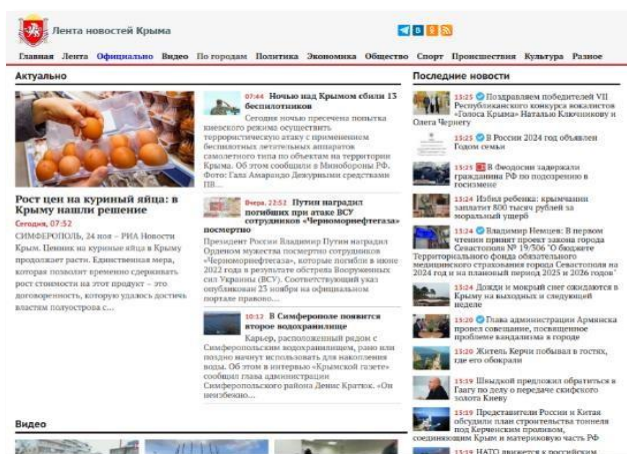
Лента новостей Крыма

Главная Лента Официально Видео По городам Политика Экономика Общество Спорт Происшествия Культура Разное

Актуально

Рост цен на куриный яйца: в Крыму нашли решение

Сегодня, 07:52

СИМФЕРОПОЛЬ, 24 ноя – РИА Новости Крым. Ценник на куриные яйца в Крыму продолжает расти. Единственная мера, которая позволит временно сдерживать рост стоимости на этот продукт – это договоренность, которую удалось достичь властям полуострова с...

07:44 Ночью над Крымом сбили 13 беспилотников

Сегодня ночью пресечена попытка киевского режима осуществить террористическую атаку с применением беспилотных летательных аппаратов самолетного типа по объектам на территории Крыма. Об этом сообщили в Минобороны РФ. Фото: Гала Акаранда Девурными средствами ПВ...

Вчера, 22:52 Путин наградил погибших при атаке ВСУ сотрудников «Черноморнефтегаза» посмертно

Президент России Владимир Путин наградил Орденом мужества посмертно сотрудников «Черноморнефтегаза», которые погибли в июне 2022 года в результате обстрела Вооруженных сил Украины (ВСУ). Соответствующий указ опубликован 23 ноября на официальном портале правово...

10:12 В Симферополе появится второе водохранилище

Карьер, расположенный рядом с Симферопольским водохранилищем, рано или поздно начнут использовать для накопления воды. Об этом в интервью «Крымской газете» сообщил глава администрации Симферопольского района Денис Краткок. «Он неизбежно...

Видео

Последние новости

13:25 Поздравляем победителей VII Республиканского конкурса вокалистов «Голоса Крыма» Наталью Ключенкову и Олега Чернегу

13:25 В России 2024 год объявлен Годом семьи

13:25 В Феодосии задержали гражданина РФ по подозрению в госизмене

13:24 Избил ребенка: крымчанин заплатит 800 тысяч рублей за моральный ущерб

13:24 Владимир Немцев: В первом чтении принят проект закона города Севастополя № 19/506 "О бюджете Территориального фонда обязательного медицинского страхования города Севастополя на 2024 год и на плановый период 2025 и 2026 годов"

13:24 Дожди и мокрый снег ожидаются в Крыму на выходных и следующей неделе

13:20 Глава администрации Армянска провел совещание, посвященное проблеме вандализма в городе

13:20 Житель Керчи побывал в гостях, где его обокрали

13:19 Шкыдкой предложил обратиться к Гаагу по делу о передаче скифского золота Киеву

13:19 Представители России и Китая обсудили план строительства тоннеля под Керченским проливом, соединяющим Крым и материковую часть РФ

13:19 НАТО движется к российским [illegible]